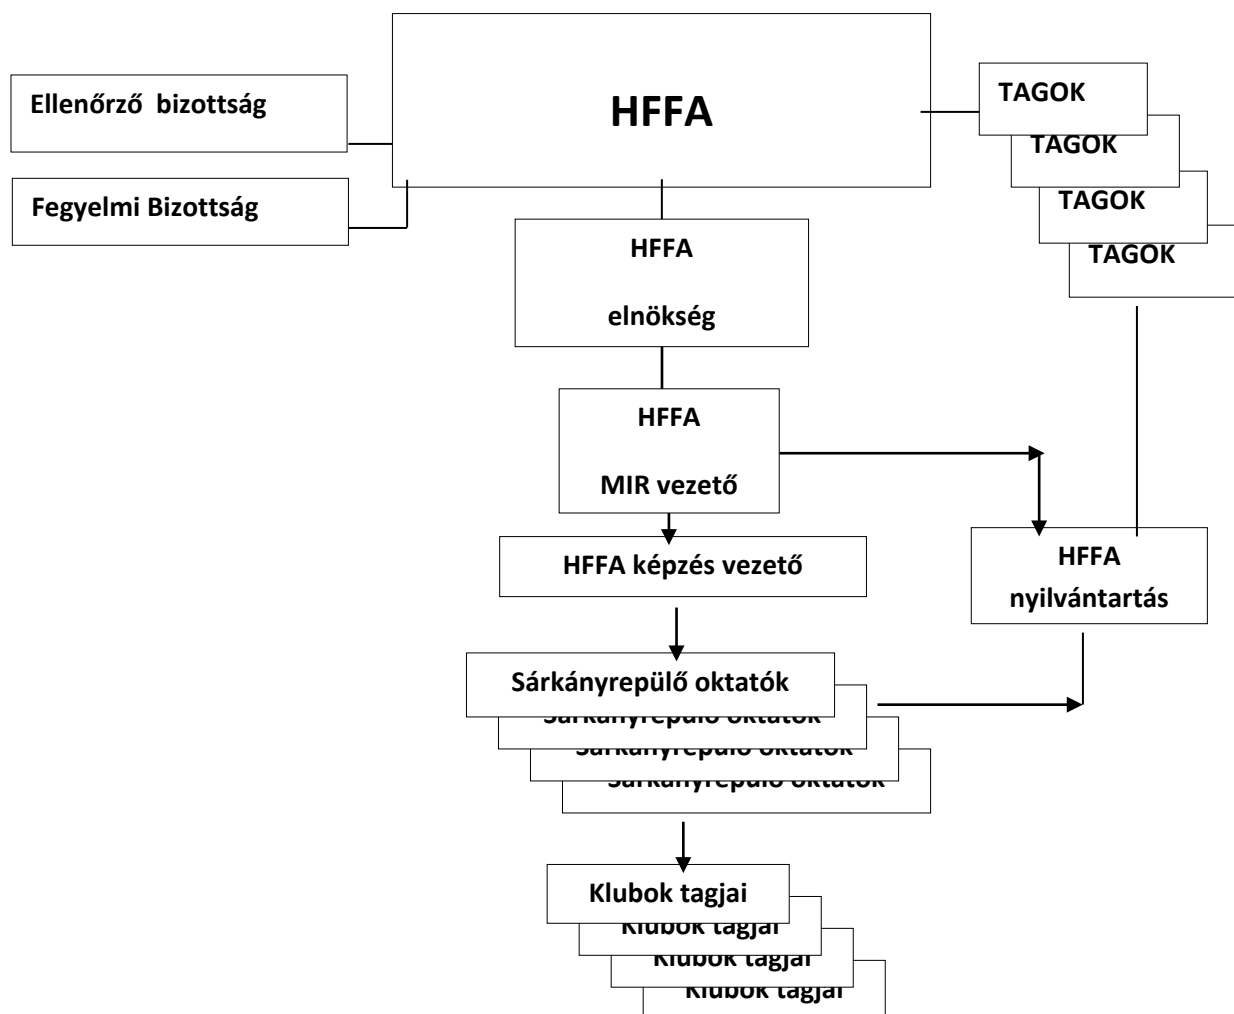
Ellenőrző bizottság

HFFA

TAGOK

TAGOK

TAGOK

TAGOK

Fegyelmi Bizottság

HFFA

elnökség

HFFA

MIR vezető

HFFA képzés vezető

HFFA

nyilvántartás

Sárkányrepülő oktatók

Sárkányrepülő oktatók

Sárkányrepülő oktatók

Sárkányrepülő oktatók

Klubok tagjai

Klubok tagjai

Klubok tagjai

Klubok tagjai